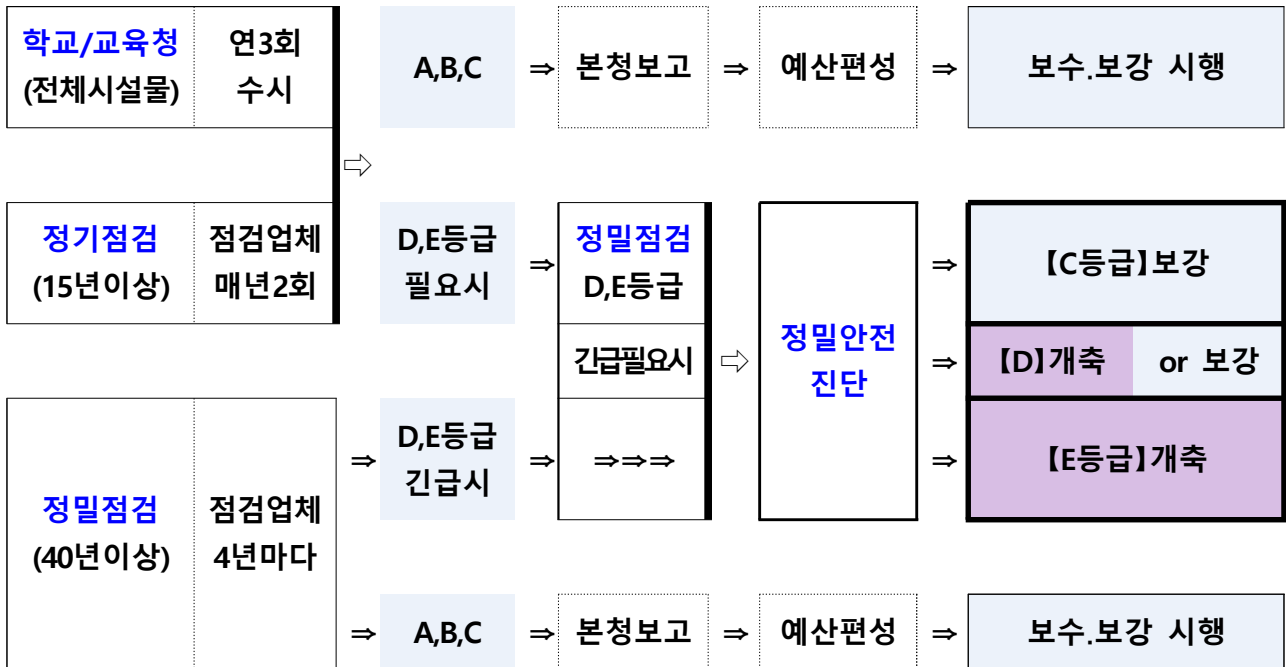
학교/교육청 (전체시설물) | 연3회 수시

A,B,C ⇒ 본청보고 ⇒ 예산편성 ⇒ 보수.보강 시행

⇨

정기점검 (15년이상) | 점검업체 매년2회

D,E등급 필요시 ⇒ 정밀점검 D,E등급

긴급필요시 ⇨ 정밀안전 진단

⇒ 【C등급】보강

⇒ 【D】개축 or 보강

⇒ 【E등급】개축

정밀점검 (40년이상) | 점검업체 4년마다

⇒ D,E등급 긴급시 ⇒ ⇒⇒⇒

⇒ A,B,C ⇒ 본청보고 ⇒ 예산편성 ⇒ 보수.보강 시행